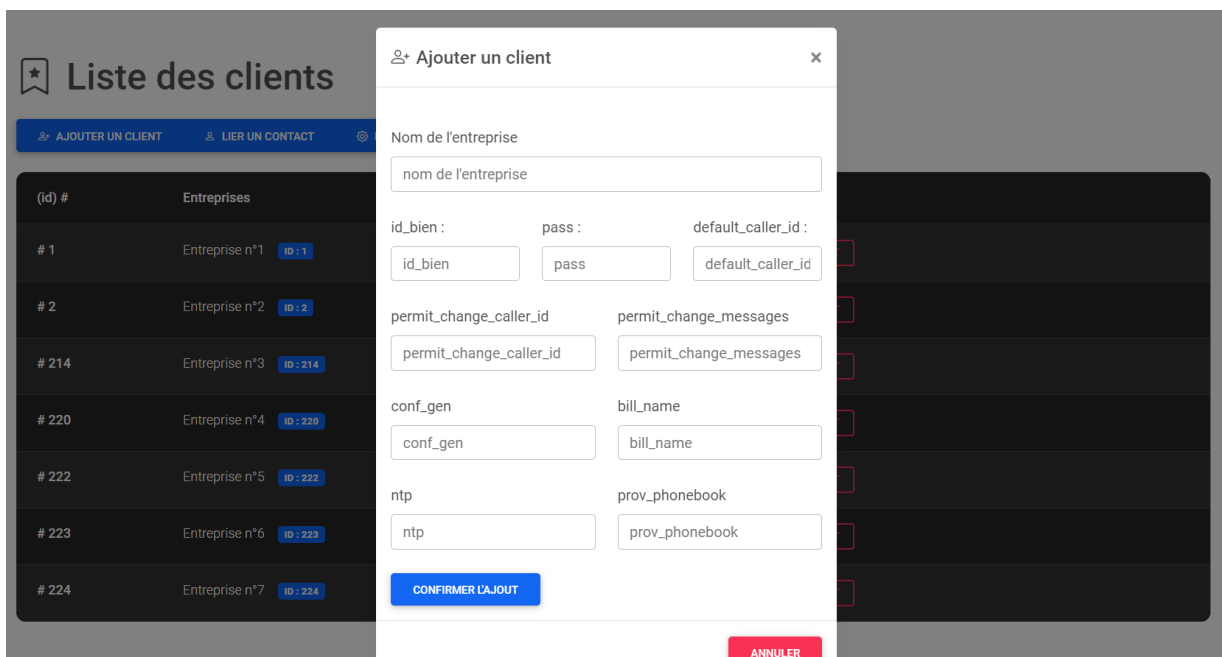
Liste des clients

AJOUTER UN CLIENT LIER UN CONTACT

| (id) # | Entreprises |
|---|---|
| # 1 | Entreprise n°1 ID : 1 |
| # 2 | Entreprise n°2 ID : 2 |
| # 214 | Entreprise n°3 ID : 214 |
| # 220 | Entreprise n°4 ID : 220 |
| # 222 | Entreprise n°5 ID : 222 |
| # 223 | Entreprise n°6 ID : 223 |
| # 224 | Entreprise n°7 ID : 224 |

Ajouter un client ×

Nom de l'entreprise
nom de l'entreprise

id_bien :
id_bien
pass :
pass
default_caller_id :
default_caller_id

permit_change_caller_id
permit_change_caller_id
permit_change_messages
permit_change_messages

conf_gen
conf_gen
bill_name
bill_name

ntp
ntp
prov_phonebook
prov_phonebook

CONFIRMER L'AJOUT

ANNULER